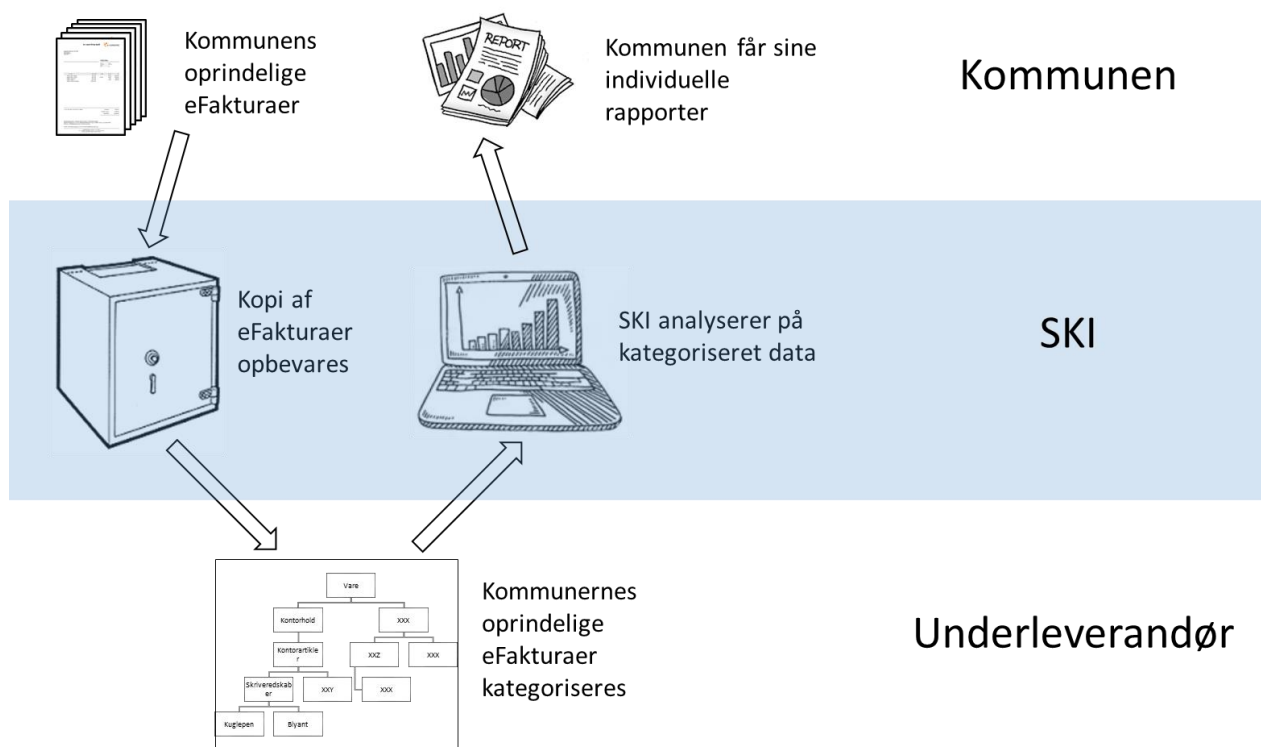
Kommunens oprindelige eFakturaer

REPORT

Kommunen får sine individuelle rapporter

Kommunen

Kopi af eFakturaer opbevares

SKI analyserer på kategoriseret data

SKI

Vare

Kontorhold

XXX

Kontorartikle r

XXZ

XXX

Skriveredskab er

XXY

XXX

Kuglepen

Blyant

Kommunernes oprindelige eFakturaer kategoriseres

Underleverandør